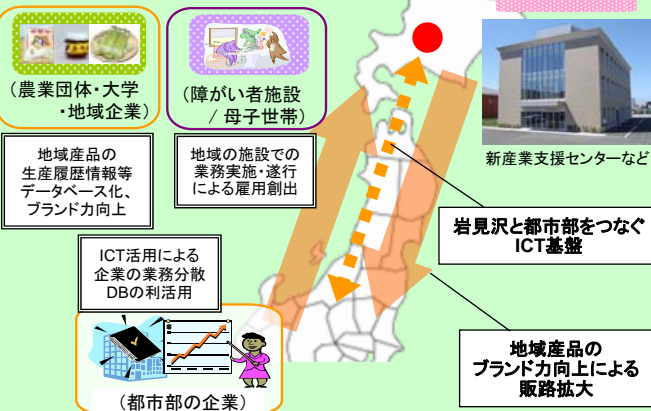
（農業団体・大学・地域企業）

（障がい者施設／母子世帯）

新産業支援センターなど

地域産品の生産履歴情報等データベース化、ブランド力向上

地域の施設での業務実施・遂行による雇用創出

岩見沢と都市部をつなぐICT基盤

ICT活用による企業の業務分散DBの利活用

地域産品のブランド力向上による販路拡大

（都市部の企業）